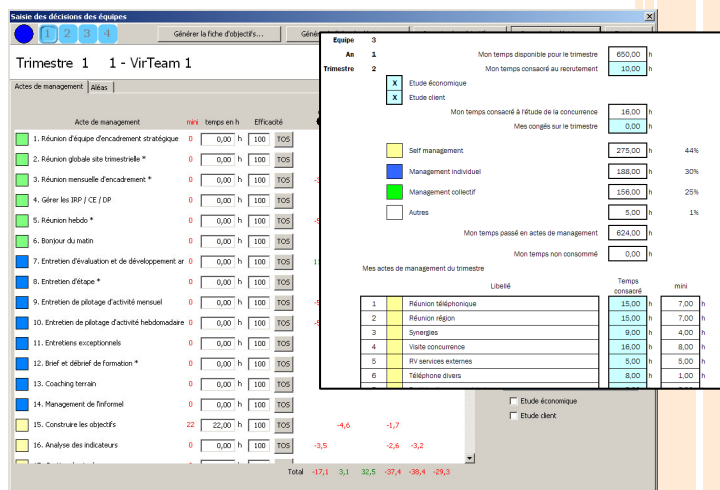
Saisie des décisions des équipes

1 2 3 4

Générer la fiche d'objectifs... Géné

Trimestre 1 1 - VirTeam 1

Actes de management | Aléas

| Acte de management | mini | temps en h | Efficacité | |
|---|---|---|---|---|
| 1. Réunion d'équipe d'encadrement stratégique | 0 | 0,00 h | 100 | TOS |
| 2. Réunion globale site trimestrielle * | 0 | 0,00 h | 100 | TOS |
| 3. Réunion mensuelle d'encadrement * | 0 | 0,00 h | 100 | TOS |
| 4. Gérer les IRP / CE / DP | 0 | 0,00 h | 100 | TOS |
| 5. Réunion hebdo * | 0 | 0,00 h | 100 | TOS |
| 6. Bonjour du matin | 0 | 0,00 h | 100 | TOS |
| 7. Entretien d'évaluation et de développement ar | 0 | 0,00 h | 100 | TOS |
| 8. Entretien d'étape * | 0 | 0,00 h | 100 | TOS |
| 9. Entretien de pilotage d'activité mensuel | 0 | 0,00 h | 100 | TOS |
| 10. Entretien de pilotage d'activité hebdomadaire | 0 | 0,00 h | 100 | TOS |
| 11. Entretiens exceptionnels | 0 | 0,00 h | 100 | TOS |
| 12. Brief et débrief de formation * | 0 | 0,00 h | 100 | TOS |
| 13. Coaching terrain | 0 | 0,00 h | 100 | TOS |
| 14. Management de l'informel | 0 | 0,00 h | 100 | TOS |
| 15. Construire les objectifs | 22 | 22,00 h | 100 | TOS |
| 16. Analyse des indicateurs | 0 | 0,00 h | 100 | TOS |

-4,6 -1,7
-3,5 -2,6 -3,2

Total -17,1 3,1 32,5 -37,4 -38,4 -29,3

Etude économique
Etude client

Equipe 3
An 1
Trimestre 2

Mon temps disponible pour le trimestre 650,00 h
Mon temps consacré au recrutement 10,00 h
X Etude économique
X Etude client
Mon temps consacré à l'étude de la concurrence 16,00 h
Mes congés sur le trimestre 0,00 h

| | | | |
|---|---|---|---|
| Self management | 275,00 | h | 44% |
| Management individuel | 188,00 | h | 30% |
| Management collectif | 156,00 | h | 25% |
| Autres | 5,00 | h | 1% |

Mon temps passé en actes de management 624,00 h

Mon temps non consommé 0,00 h

Mes actes de management du trimestre

| | Libellé | Temps consacré | | mini | |
|---|---|---|---|---|---|
| 1 | Réunion téléphonique | 15,00 | h | 7,00 | h |
| 2 | Réunion région | 15,00 | h | 7,00 | h |
| 3 | Synergies | 9,00 | h | 4,00 | h |
| 4 | Visite concurrence | 16,00 | h | 8,00 | h |
| 5 | RV services externes | 5,00 | h | 5,00 | h |
| 6 | Téléphone divers | 8,00 | h | 1,00 | h |